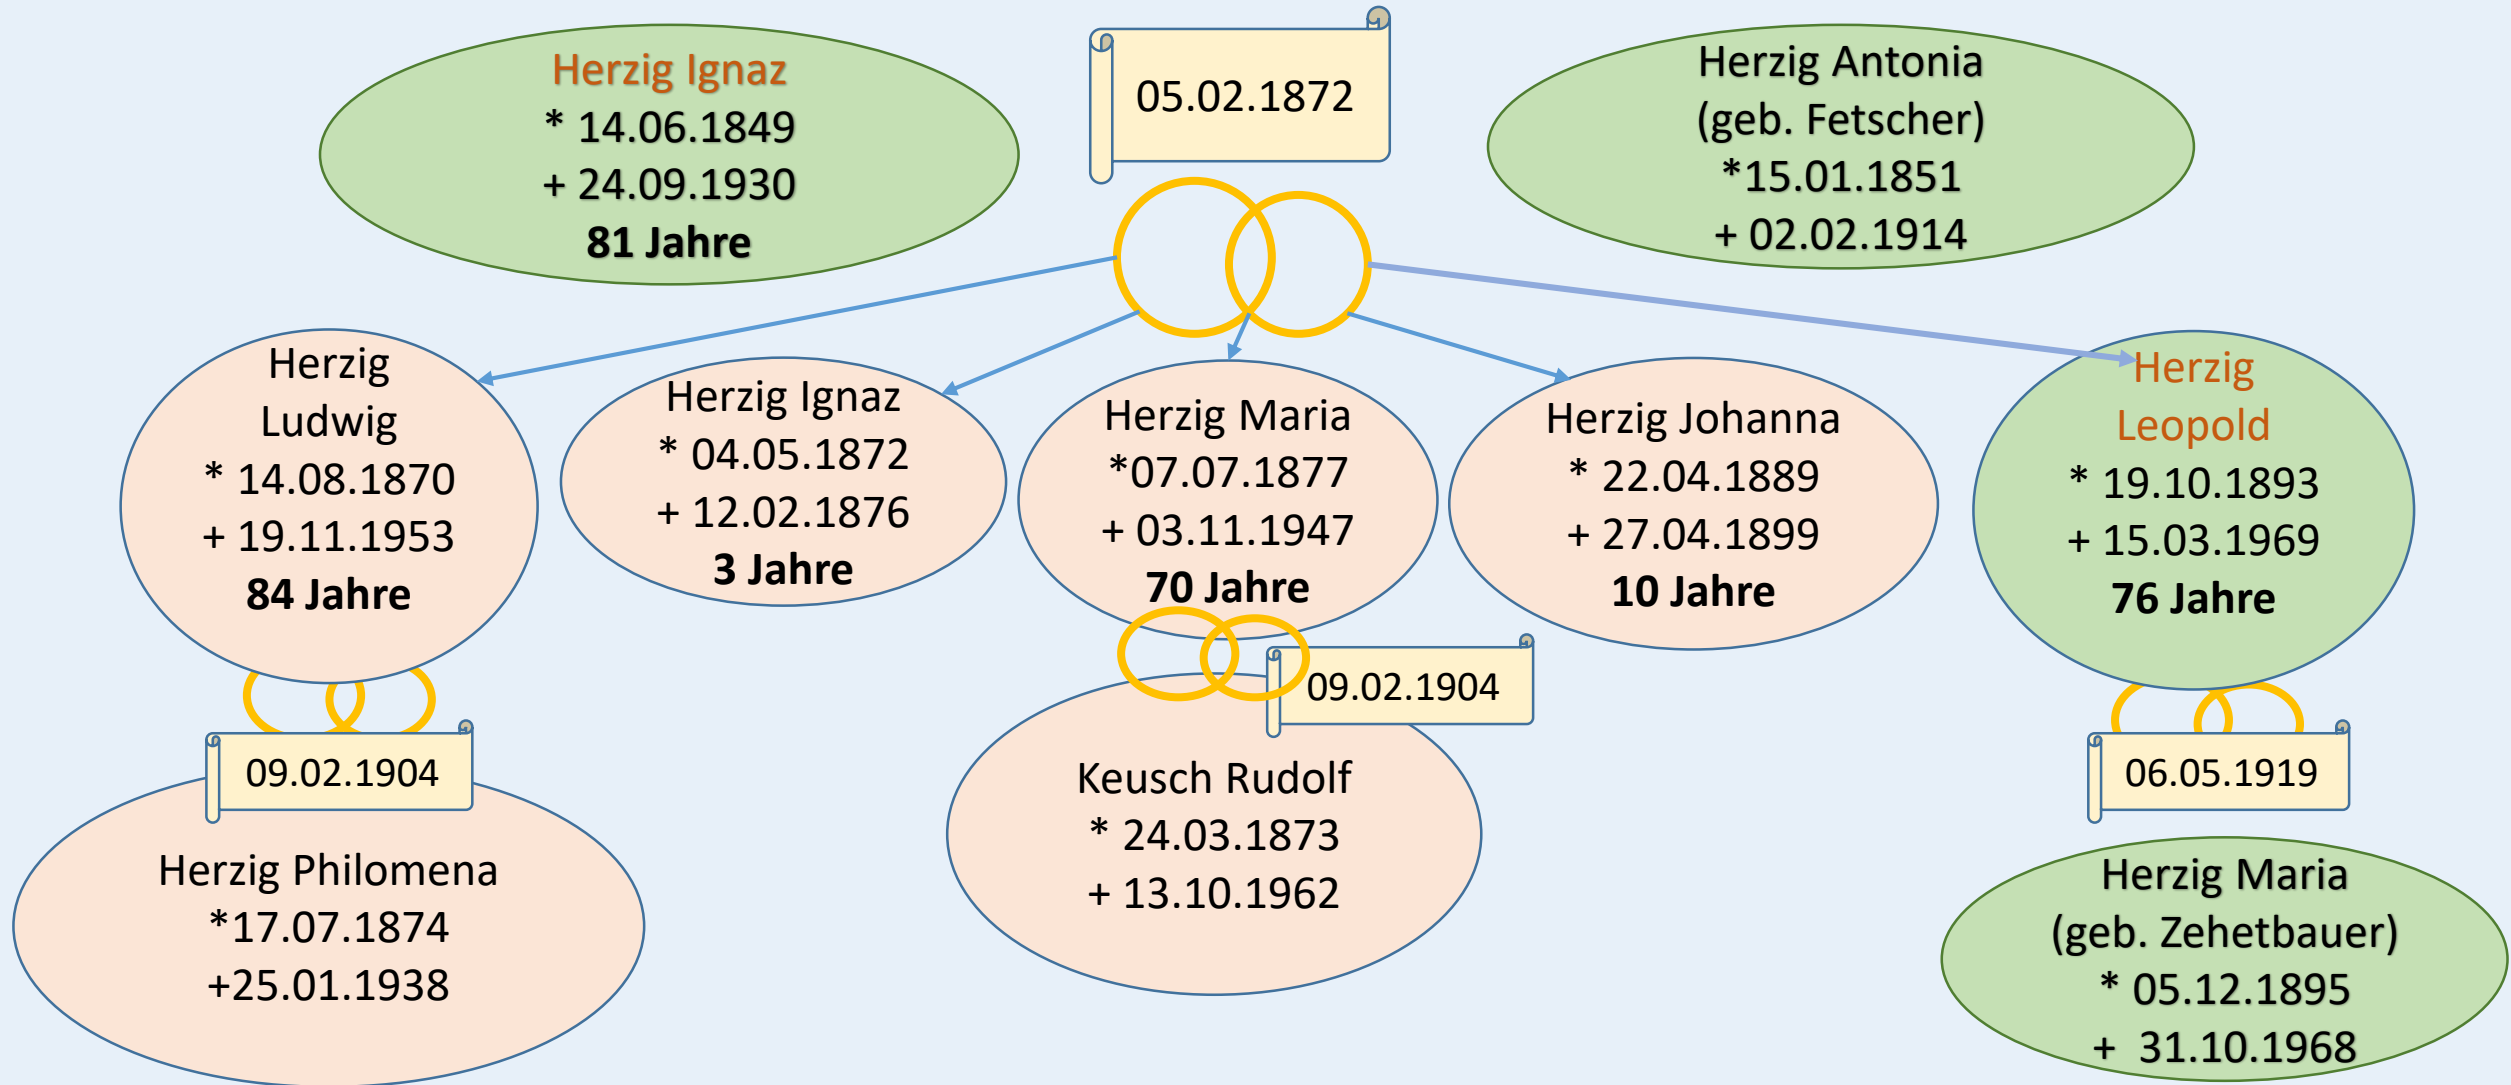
Herzig Ignaz
* 14.06.1849
+ 24.09.1930
**81 Jahre**

05.02.1872

Herzig Antonia
(geb. Fetscher)
*15.01.1851
+ 02.02.1914

Herzig
Ludwig
* 14.08.1870
+ 19.11.1953
**84 Jahre**

Herzig Ignaz
* 04.05.1872
+ 12.02.1876
**3 Jahre**

Herzig Maria
*07.07.1877
+ 03.11.1947
**70 Jahre**

Herzig Johanna
* 22.04.1889
+ 27.04.1899
**10 Jahre**

Herzig
Leopold
* 19.10.1893
+ 15.03.1969
**76 Jahre**

09.02.1904

Herzig Philomena
*17.07.1874
+25.01.1938

09.02.1904

Keusch Rudolf
* 24.03.1873
+ 13.10.1962

06.05.1919

Herzig Maria
(geb. Zehetbauer)
* 05.12.1895
+ 31.10.1968